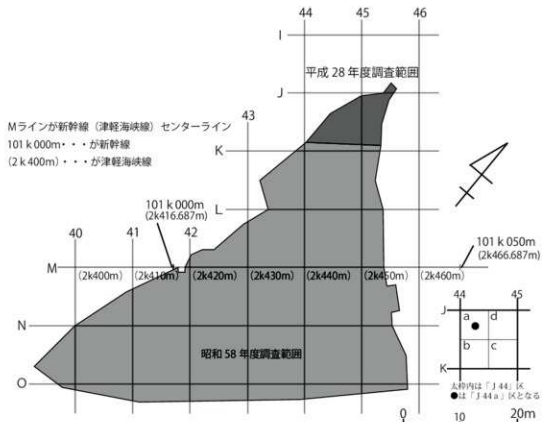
44
45
46
I
平成 28 年度調査範囲
J
Mラインが新幹線（津軽海峡線）センターライン
101 k 000m・・・が新幹線
（2 k 400m）・・・が津軽海峡線
43
K
L
101 k 000m
(2k416.687m)
40
41
42
101 k 050m
(2k466.687m)
M
(2k400m)
(2k410m)
(2k420m)
(2k430m)
(2k440m)
(2k450m)
(2k460m)
N
昭和 58 年度調査範囲
O
44
45
J
a
d
b
c
K
太枠内は「J 44」区
●は「J 44 a」区となる
0
10
20m